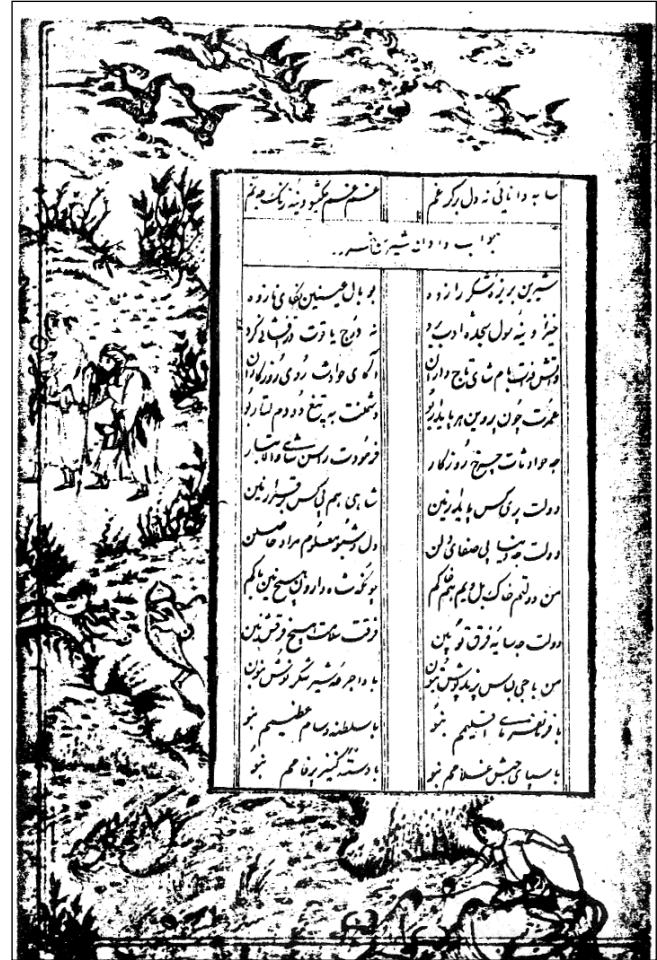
ما به دانایی نه دل برگرفتیم | غم غم بکشو دینه یک جو نتیم

جواب دادن شیرین شاه را

شیرین بر بزم شکر را زده | او بال حسین یکی را زده

خیزد و به سوال سجده ادب و | نه درج یا قوت ز فرق ها کرد

و ز تن بهشت بام شاه تاج داران | کای حوادث زدی روزگار ان

عمرت چون پرویز هر با پدیدار | شکفت به تیغ دو دو هم بسیار

چه حوادث چرخ روزگار | فرمودت رکس شاهی و اقتدار

دولت بر کس باید بین | شاهی هم کس قرار این

دولت چه صفای لن | دل و شیر معلوم مراد حاصلن

من دولتم خاک پایم علم کم | مو گفت وار و پیچ نیکم

دولت چه سایه فرق تو بین | فرق سلامت هیچ فرقش این

من با جمال کس پند گوش بنوش | با دو جزو شیر شکر نوش نوش

با زبیف ها تسلیم بنو | با سلطنه به سام عظیم بنو

با سپاهی حبش غلام هم بنو | با دسته کنیز برفاهم بنو